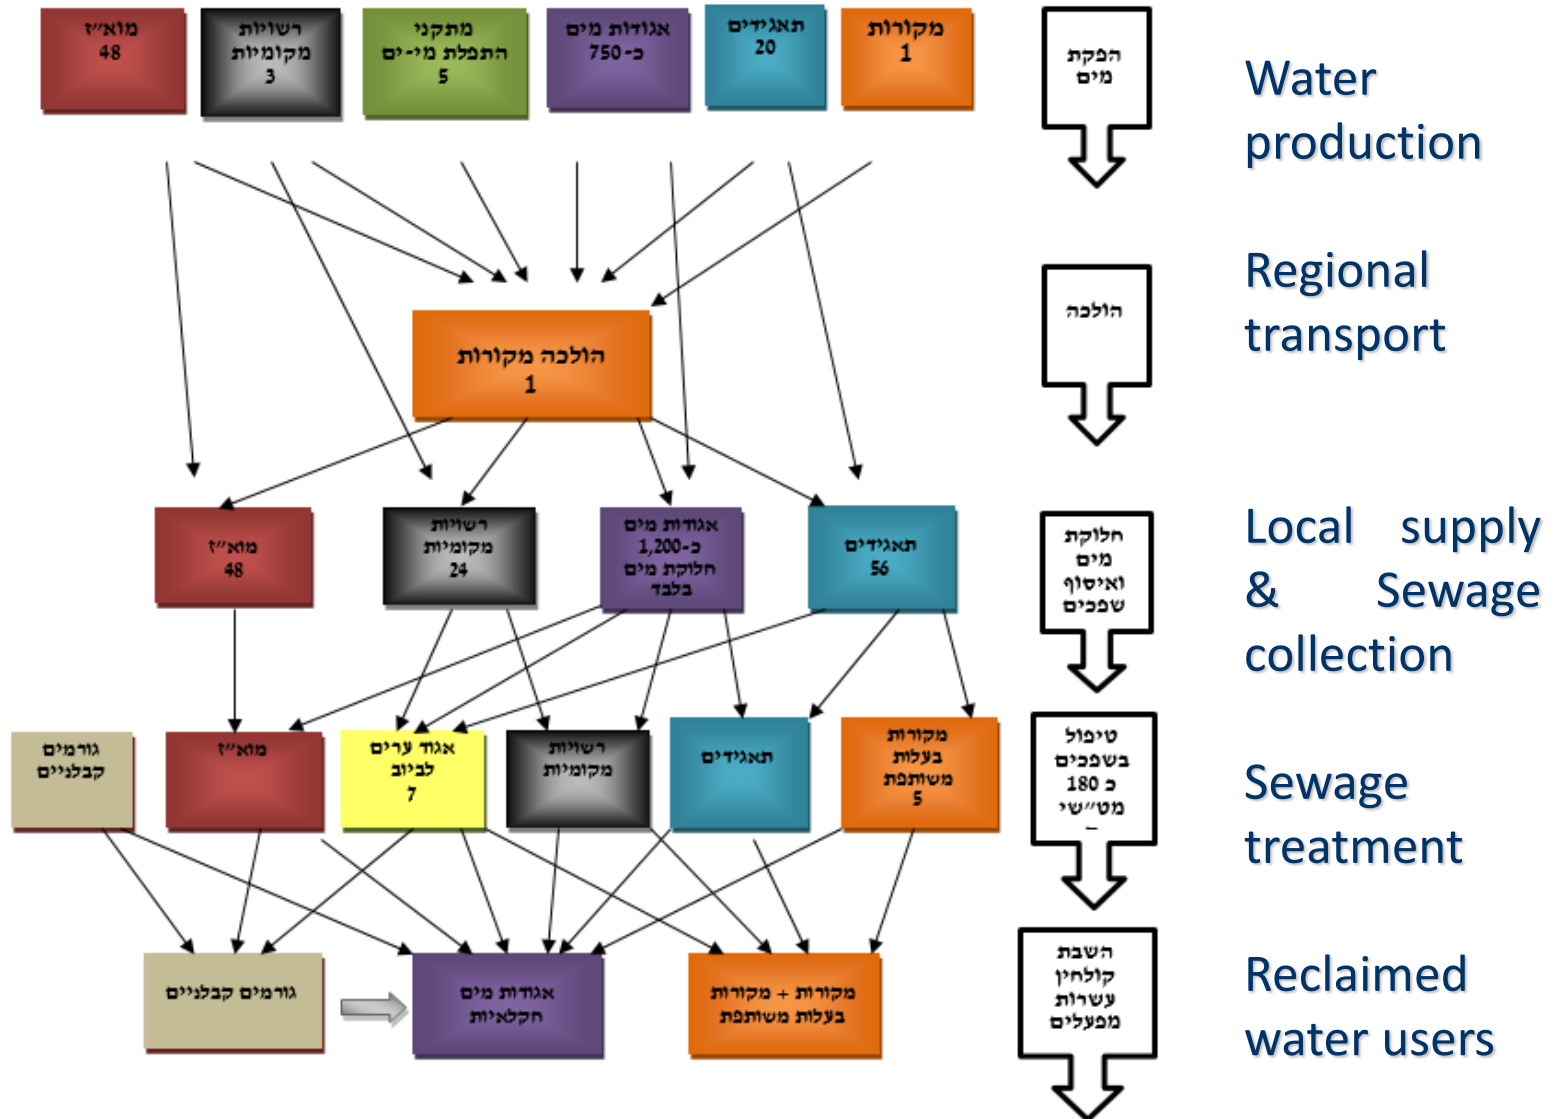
מוא"ז
48

רשויות
מקומיות
3

מתקני
התפלת מי-ים
5

אגודות מים
כ- 750

תאגידים
20

מקורות
1

הפקת
מים

Water production

הולכה מקורות
1

הולכה

Regional transport

מוא"ז
48

רשויות
מקומיות
24

אגודות מים
כ-1,200
חלוקת מים
בלבד

תאגידים
56

חלוקת
מים
ואיסוף
שפכים

Local supply & Sewage collection

גורמים
קבלניים

מוא"ז

אגוד ערים
לביוב
7

רשויות
מקומיות

תאגידים

מקורות
בעלות
משותפת
5

טיפול
בשפכים
כ 180
מט"שי
–

Sewage treatment

גורמים קבלניים

אגודות מים
חקלאיות

מקורות + מקורות
בעלות משותפת

השבת
קולחין
עשרות
מפעלים

Reclaimed water users